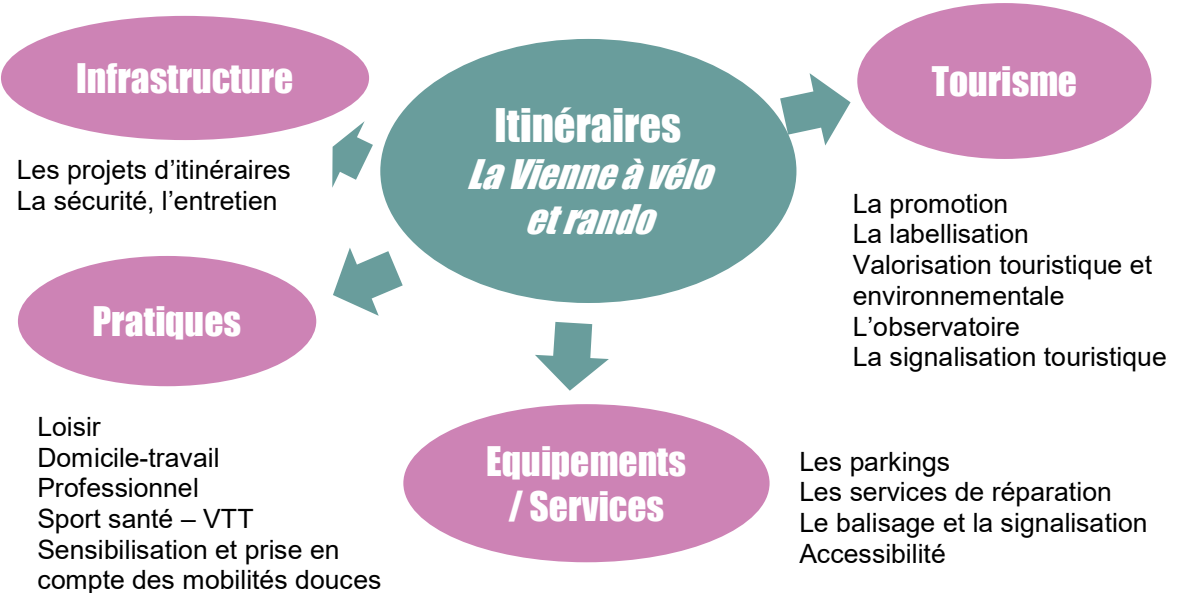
Infrastructure

Les projets d'itinéraires
La sécurité, l'entretien

Itinéraires
La Vienne à vélo et rando

Tourisme

La promotion
La labellisation
Valorisation touristique et environnementale
L'observatoire
La signalisation touristique

Pratiques

Loisir
Domicile-travail
Professionnel
Sport santé – VTT
Sensibilisation et prise en compte des mobilités douces

Equipements / Services

Les parkings
Les services de réparation
Le balisage et la signalisation
Accessibilité